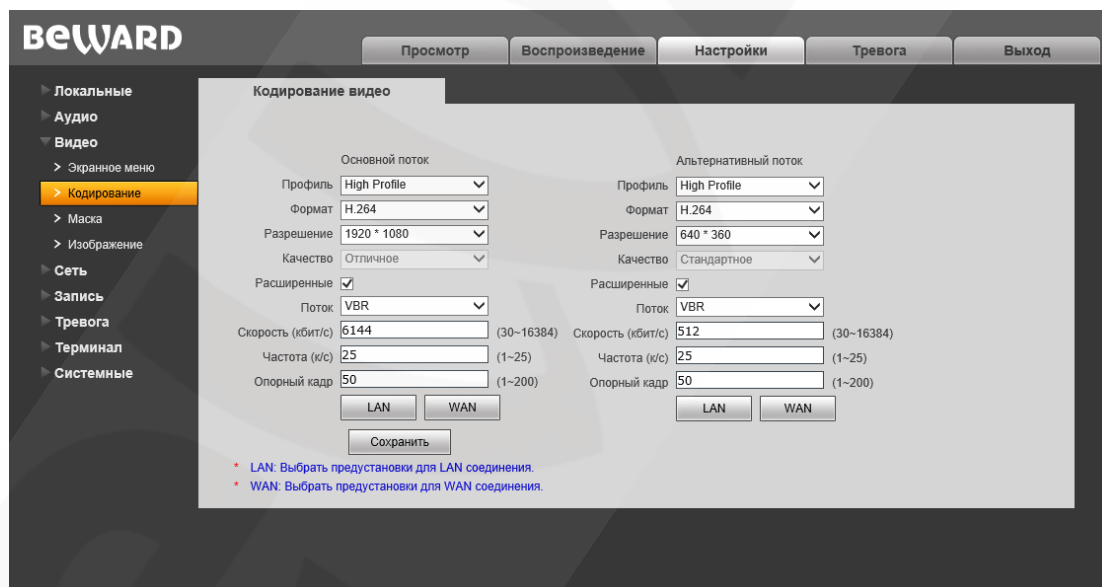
BEWARD

Просмотр
Воспроизведение
Настройки
Тревога
Выход

Локальные
Аудио
Видео
> Экранное меню
> Кодирование
> Маска
> Изображение
Сеть
Запись
Тревога
Терминал
Системные

Кодирование видео

Основной поток
Профиль High Profile
Формат H.264
Разрешение 1920 * 1080
Качество Отличное
Расширенные
Поток VBR
Скорость (кбит/с) 6144 (30~16384)
Частота (к/с) 25 (1~25)
Опорный кадр 50 (1~200)
LAN WAN
Сохранить

Альтернативный поток
Профиль High Profile
Формат H.264
Разрешение 640 * 360
Качество Стандартное
Расширенные
Поток VBR
Скорость (кбит/с) 512 (30~16384)
Частота (к/с) 25 (1~25)
Опорный кадр 50 (1~200)
LAN WAN

* LAN: Выбрать предустановки для LAN соединения.
* WAN: Выбрать предустановки для WAN соединения.